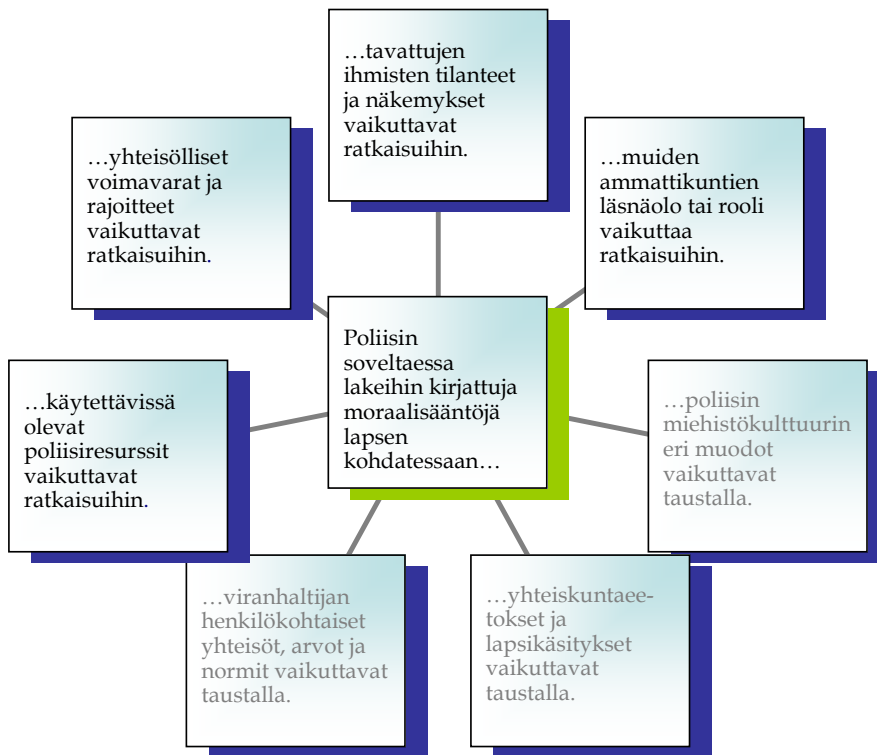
…tavattujen ihmisten tilanteet ja näkemykset vaikuttavat ratkaisuihin.

…yhteisölliset voimavarat ja rajoitteet vaikuttavat ratkaisuihin.

…muiden ammattikuntien läsnäolo tai rooli vaikuttaa ratkaisuihin.

Poliisin soveltaessa lakeihin kirjattuja moraalisääntöjä lapsen kohdatessaan…

…käytettävissä olevat poliisiresurssit vaikuttavat ratkaisuihin.

…poliisin miehistökulttuurin eri muodot vaikuttavat taustalla.

…viranhaltijan henkilökohtaiset yhteisöt, arvot ja normit vaikuttavat taustalla.

…yhteiskuntaee-tokset ja lapsikäsitykset vaikuttavat taustalla.